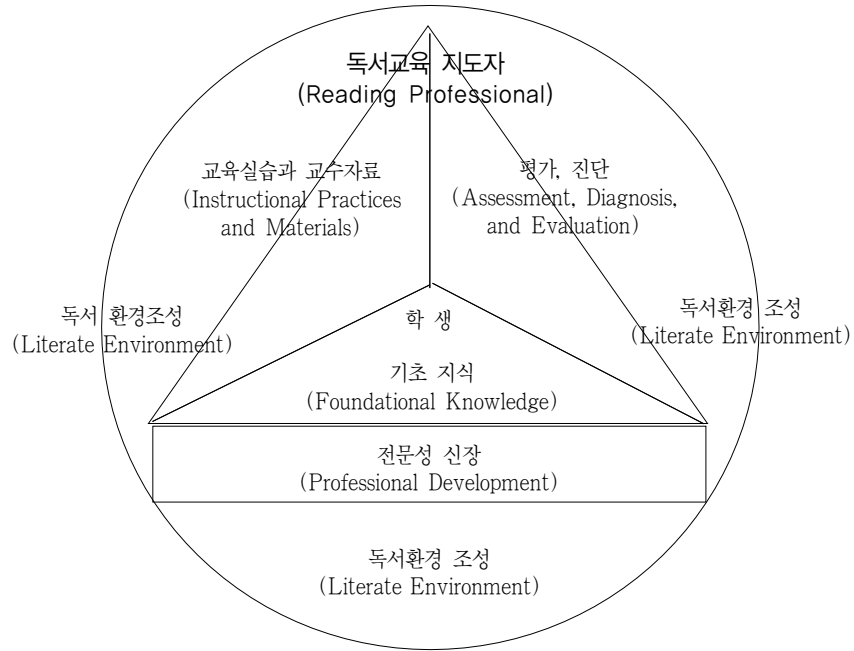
독서교육 지도자
(Reading Professional)

교육실습과 교수자료
(Instructional Practices and Materials)

평가, 진단
(Assessment, Diagnosis, and Evaluation)

독서 환경조성
(Literate Environment)

학 생

독서환경 조성
(Literate Environment)

기초 지식
(Foundational Knowledge)

전문성 신장
(Professional Development)

독서환경 조성
(Literate Environment)